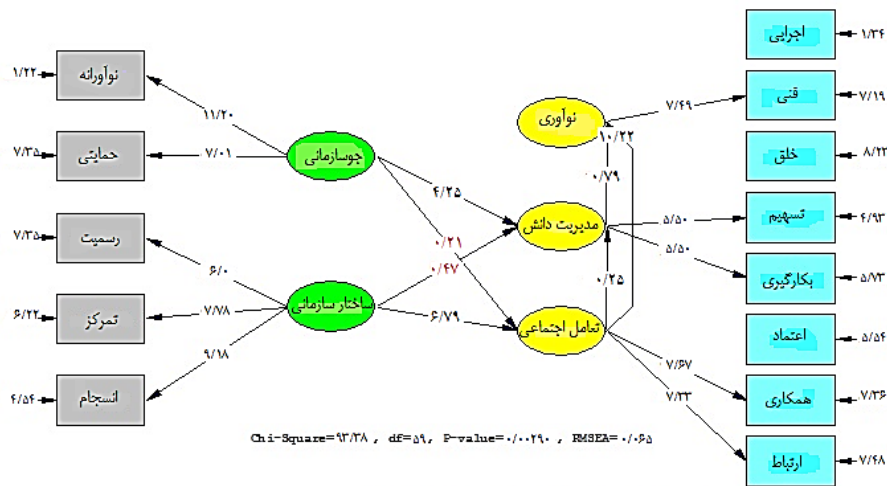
نوآورانه 1/22
حمایتی 7/35
رسمیت 7/35
تمرکز 6/22
انسجام 4/54

11/20
7/01
جوسازمانی
6/0
7/78
9/18
ساختار سازمانی

4/25
0/21
0/47
6/79

نوآوری
مدیریت دانش
تعامل اجتماعی
10/22
0/79
0/25

7/49
5/50
5/50
7/67
7/33

اجرایی 1/34
فنی 7/19
خلق 8/22
تسهیم 4/93
بکارگیری 5/73
اعتماد 5/54
همکاری 7/36
ارتباط 7/48

Chi-Square=۹۳/۳۸ , df=۵۹, P-value=۰/۰۰۲۹۰ , RMSEA=۰/۰۶۵